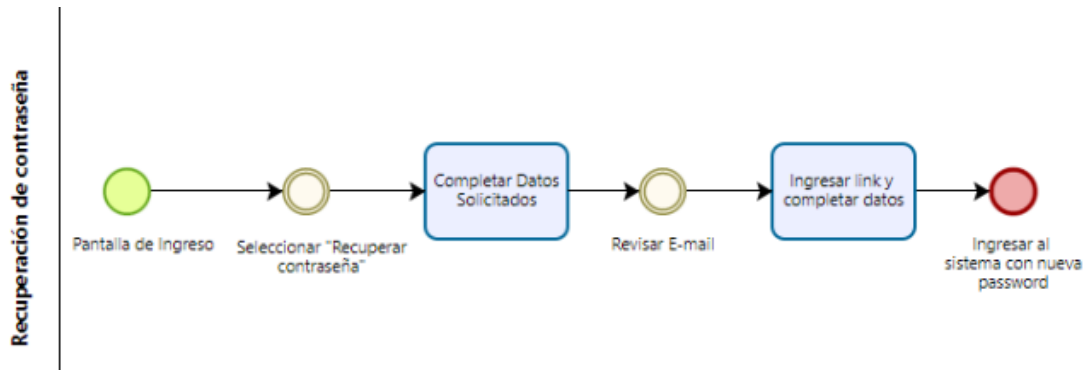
Recuperación de contraseña

Pantalla de Ingreso

Seleccionar "Recuperar contraseña"

Completar Datos Solicitados

Revisar E-mail

Ingresar link y completar datos

Ingresar al sistema con nueva password